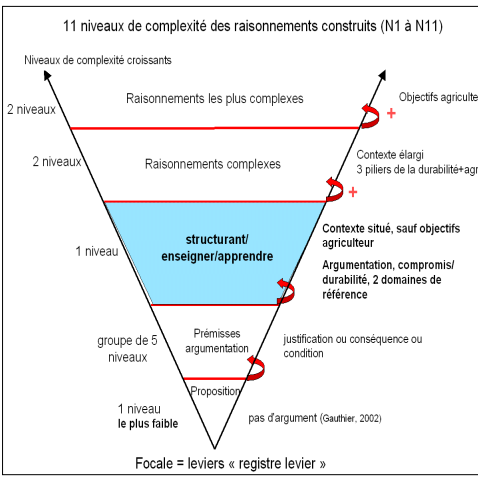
11 niveaux de complexité des raisonnements construits (N1 à N11)

Niveaux de complexité croissants

2 niveaux

Raisonnements les plus complexes

Objectifs agriculte

+

2 niveaux

Raisonnements complexes

Contexte élargi
3 piliers de la durabilité+agr

+

1 niveau

structurant/
enseigner/apprendre

Contexte situé, sauf objectifs agriculteur

Argumentation, compromis/ durabilité, 2 domaines de référence

groupe de 5 niveaux

Prémisses
argumentation

justification ou conséquence ou condition

Proposition

1 niveau
le plus faible

pas d'argument (Gauthier, 2002)

Focale = leviers « registre levier »